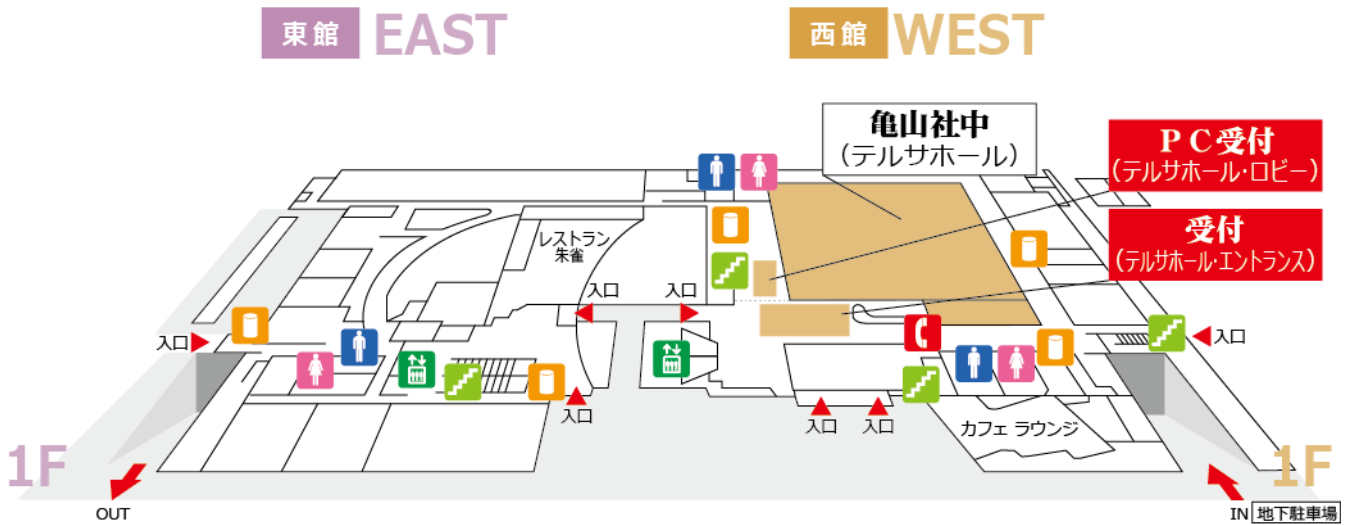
東館 EAST

西館 WEST

亀山社中
（テルサホール）

ＰＣ受付
（テルサホール・ロビー）

受付
（テルサホール・エントランス）

レストラン
朱雀

入口

入口

入口

入口

入口

入口

入口

入口

カフェ ラウンジ

1F

1F

OUT

IN 地下駐車場